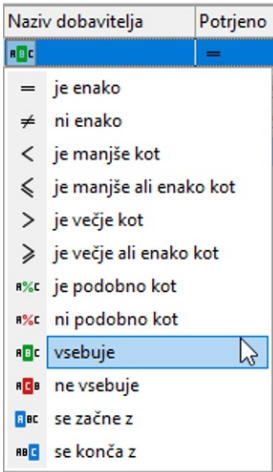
| Naziv dobavitelja | Potrjeno |
|---|---|
| ABC | = |

= je enako
≠ ni enako
< je manjše kot
⩽ je manjše ali enako kot
> je večje kot
⩾ je večje ali enako kot
A%C je podobno kot
A%C ni podobno kot
ABC vsebuje
ABC ne vsebuje
ABC se začne z
ABC se konča z